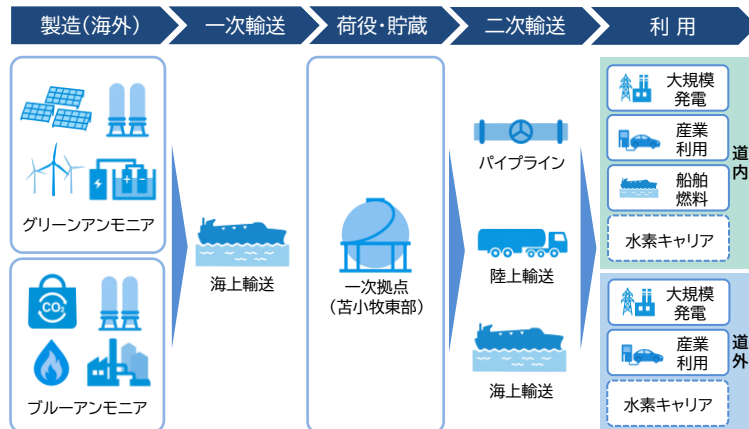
製造(海外)

一次輸送

荷役・貯蔵

二次輸送

利 用

$CO_2$

グリーンアンモニア

ブルーアンモニア

海上輸送

一次拠点
(苫小牧東部)

パイプライン

陸上輸送

海上輸送

大規模
発電

産業
利用

船舶
燃料

水素キャリア

道内

大規模
発電

産業
利用

水素キャリア

道外